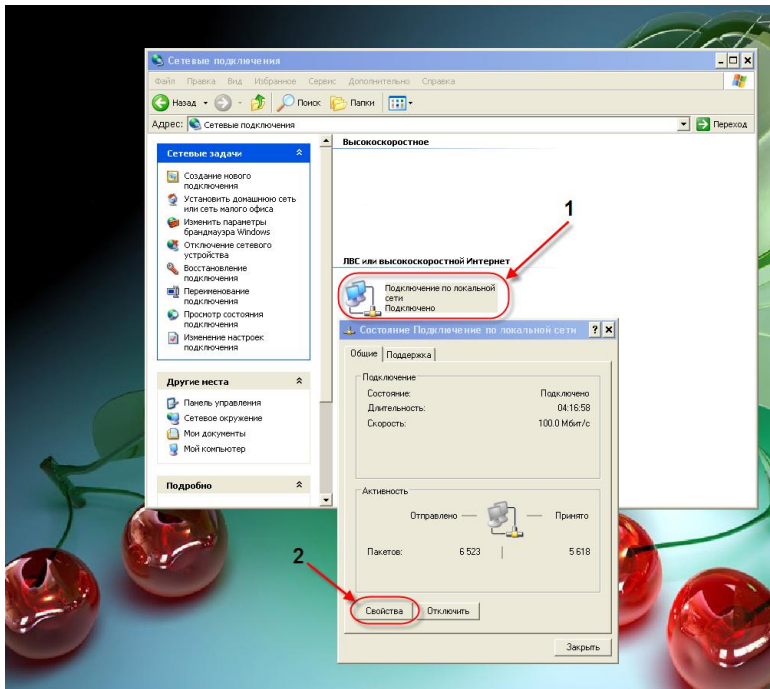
Сетевые подключения

Файл Правка Вид Избранное Сервис Дополнительно Справка

Назад Поиск Папки

Адрес: Сетевые подключения

Переход

Сетевые задачи

Создание нового подключения

Установить домашнюю сеть или сеть малого офиса

Изменить параметры брандмауэра Windows

Отключение сетевого устройства

Восстановление подключения

Переименование подключения

Просмотр состояния подключения

Изменение настроек подключения

Другие места

Панель управления

Сетевое окружение

Мои документы

Мой компьютер

Подробно

Высокоскоростное

1

ЛВС или высокоскоростной Интернет

Подключение по локальной сети
Подключено

Состояние Подключение по локальной сети

Общие Поддержка

Подключение

| | |
|---|---|
| Состояние: | Подключено |
| Длительность: | 04:16:58 |
| Скорость: | 100.0 Мбит/с |

Активность

Отправлено — — Принято

| | | |
|---|---|---|
| Пакетов: | 6 523 | 5 618 |

2

Свойства Отключить

Закрыть